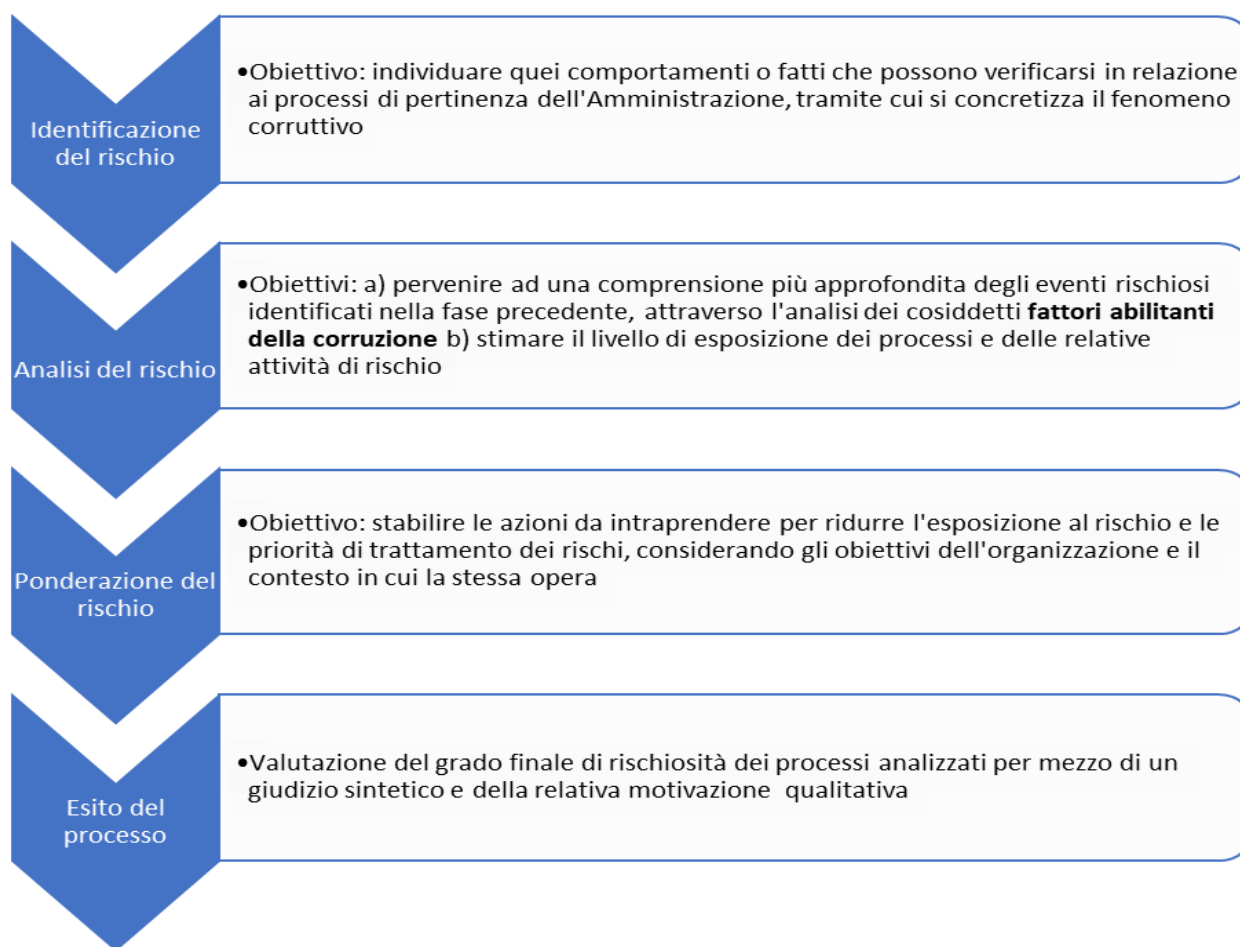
Identificazione del rischio

•Obiettivo: individuare quei comportamenti o fatti che possono verificarsi in relazione ai processi di pertinenza dell'Amministrazione, tramite cui si concretizza il fenomeno corruttivo

Analisi del rischio

•Obiettivi: a) pervenire ad una comprensione più approfondita degli eventi rischiosi identificati nella fase precedente, attraverso l'analisi dei cosiddetti **fattori abilitanti della corruzione** b) stimare il livello di esposizione dei processi e delle relative attività di rischio

Ponderazione del rischio

•Obiettivo: stabilire le azioni da intraprendere per ridurre l'esposizione al rischio e le priorità di trattamento dei rischi, considerando gli obiettivi dell'organizzazione e il contesto in cui la stessa opera

Esito del processo

•Valutazione del grado finale di rischiosità dei processi analizzati per mezzo di un giudizio sintetico e della relativa motivazione qualitativa